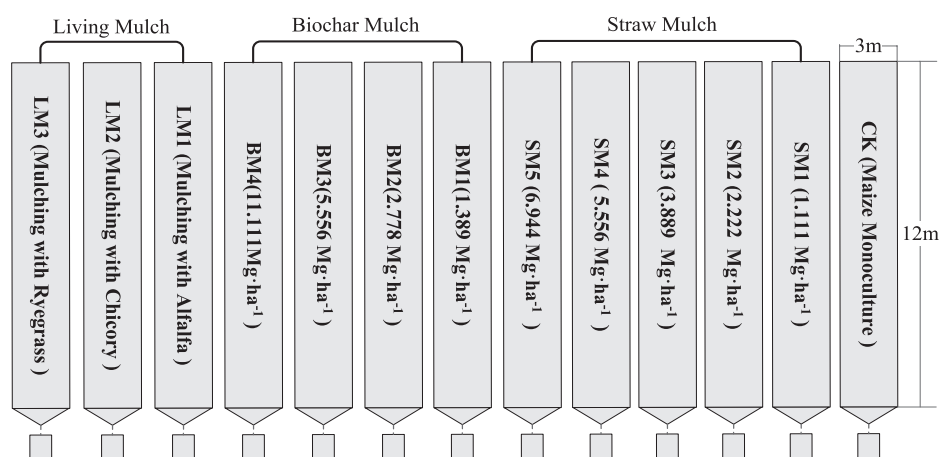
Living Mulch

Biochar Mulch

Straw Mulch

3m

LM3 (Mulching with Ryegrass )

LM2 (Mulching with Chicory )

LM1 (Mulching with Alfalfa )

BM4(11.111Mg·ha$^{-1}$ )

BM3(5.556 Mg·ha$^{-1}$ )

BM2(2.778 Mg·ha$^{-1}$ )

BM1(1.389 Mg·ha$^{-1}$ )

SM5 (6.944 Mg·ha$^{-1}$ )

SM4 ( 5.556 Mg·ha$^{-1}$ )

SM3 (3.889 Mg·ha$^{-1}$ )

SM2 (2.222 Mg·ha$^{-1}$ )

SM1 (1.111 Mg·ha$^{-1}$ )

CK (Maize Monoculture )

12m